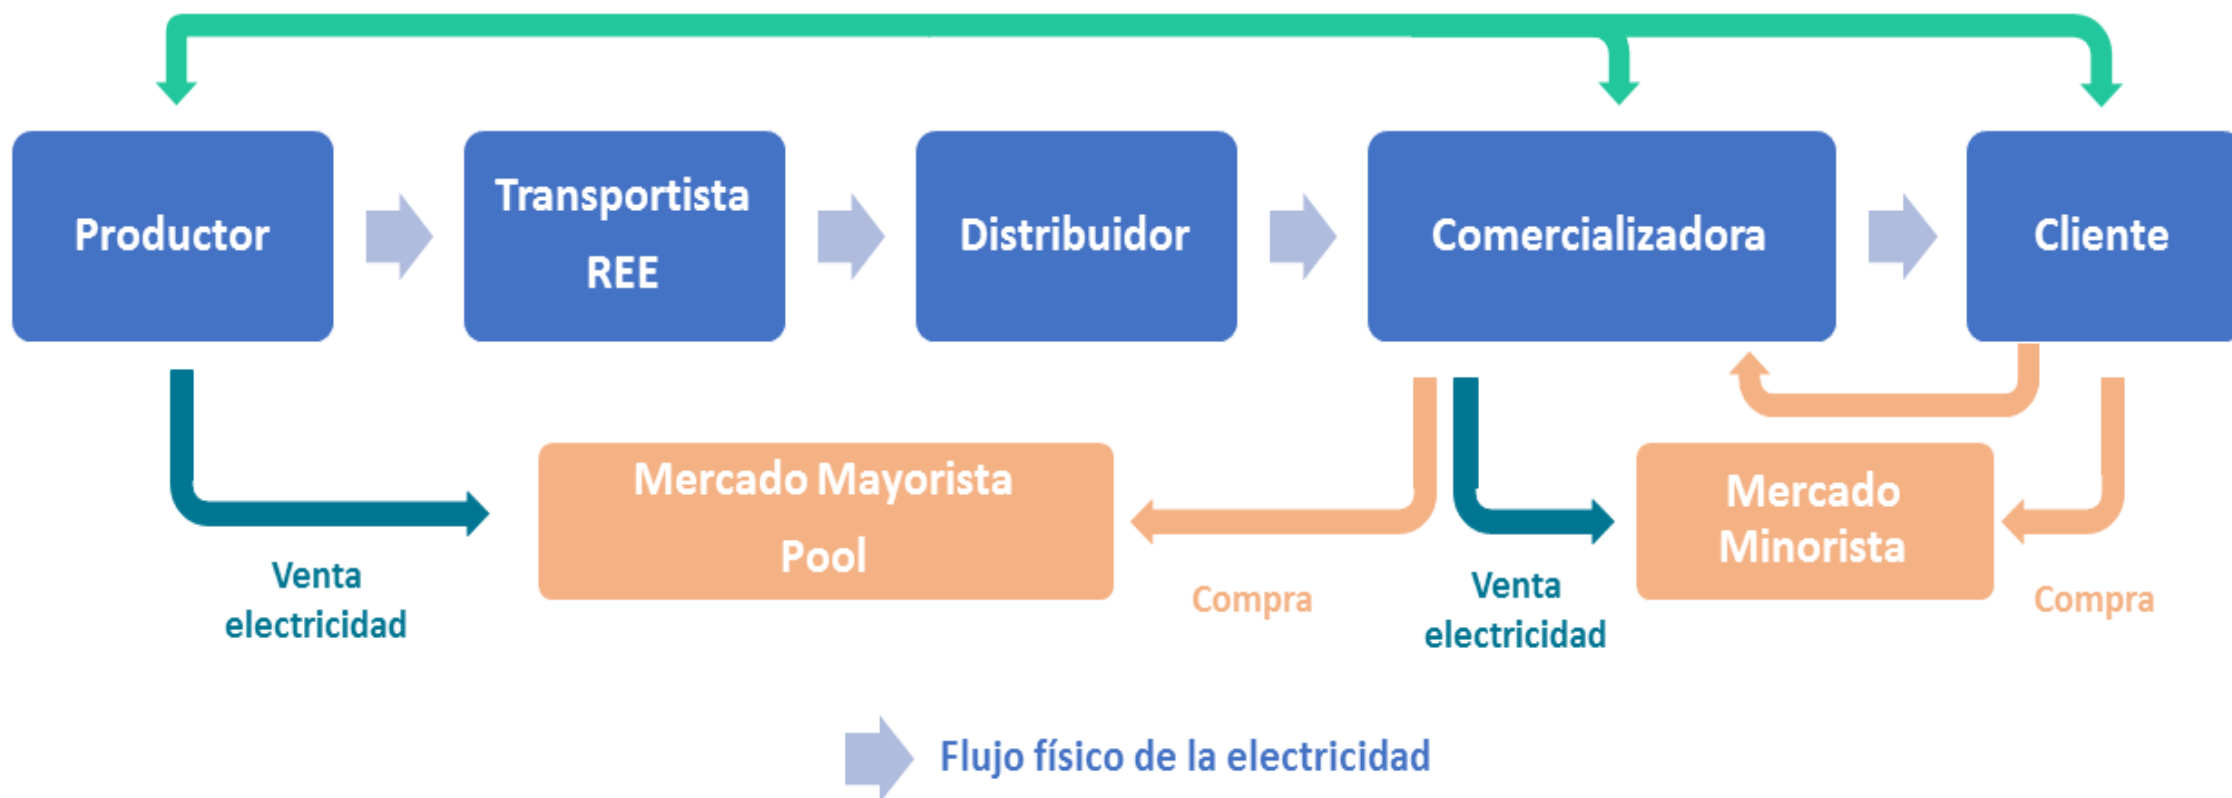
Productor

Transportista REE

Distribuidor

Comercializadora

Cliente

Mercado Mayorista Pool

Mercado Minorista

Venta electricidad

Compra

Venta electricidad

Compra

Flujo físico de la electricidad